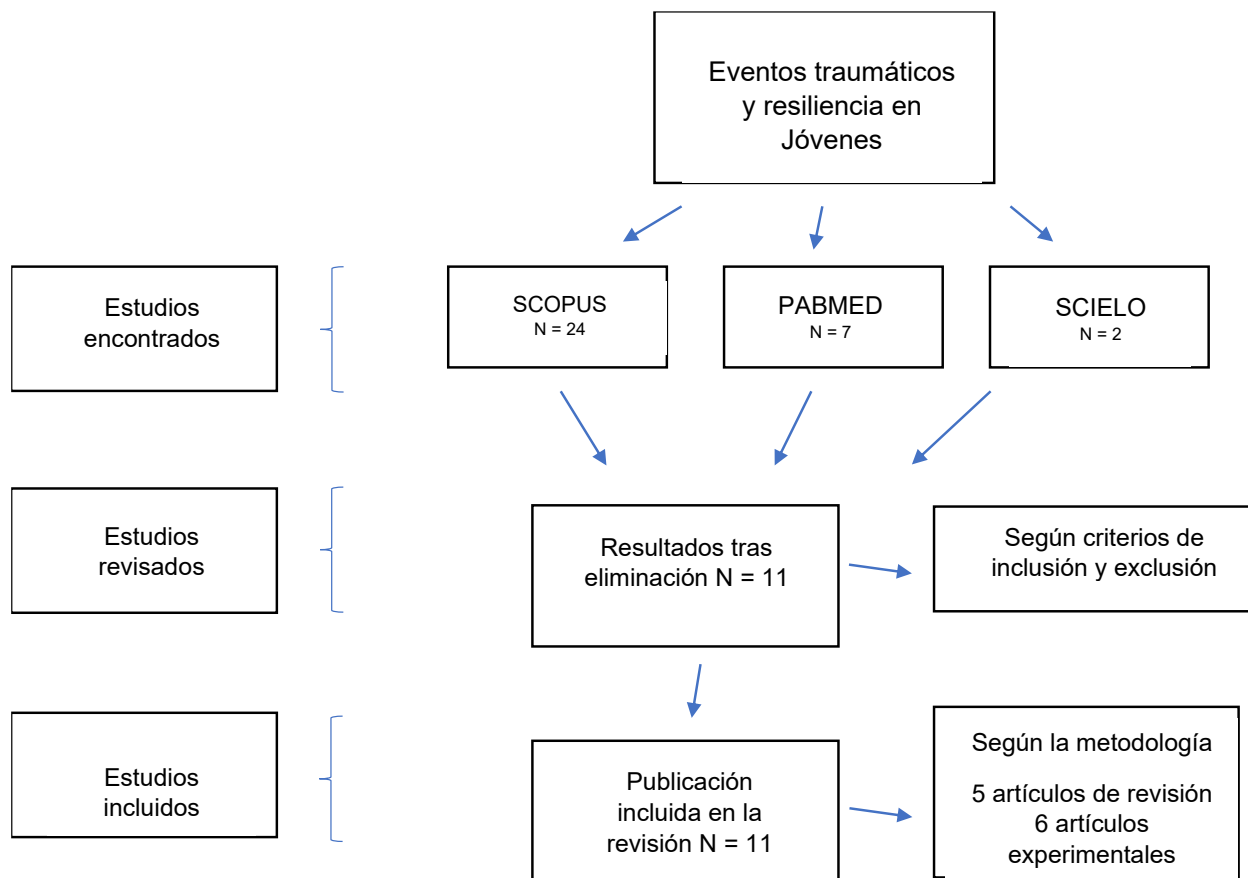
Eventos traumáticos y resiliencia en Jóvenes

Estudios encontrados

SCOPUS
N = 24

PABMED
N = 7

SCIELO
N = 2

Estudios revisados

Resultados tras eliminación N = 11

Según criterios de inclusión y exclusión

Estudios incluidos

Publicación incluida en la revisión N = 11

Según la metodología

5 artículos de revisión
6 artículos experimentales